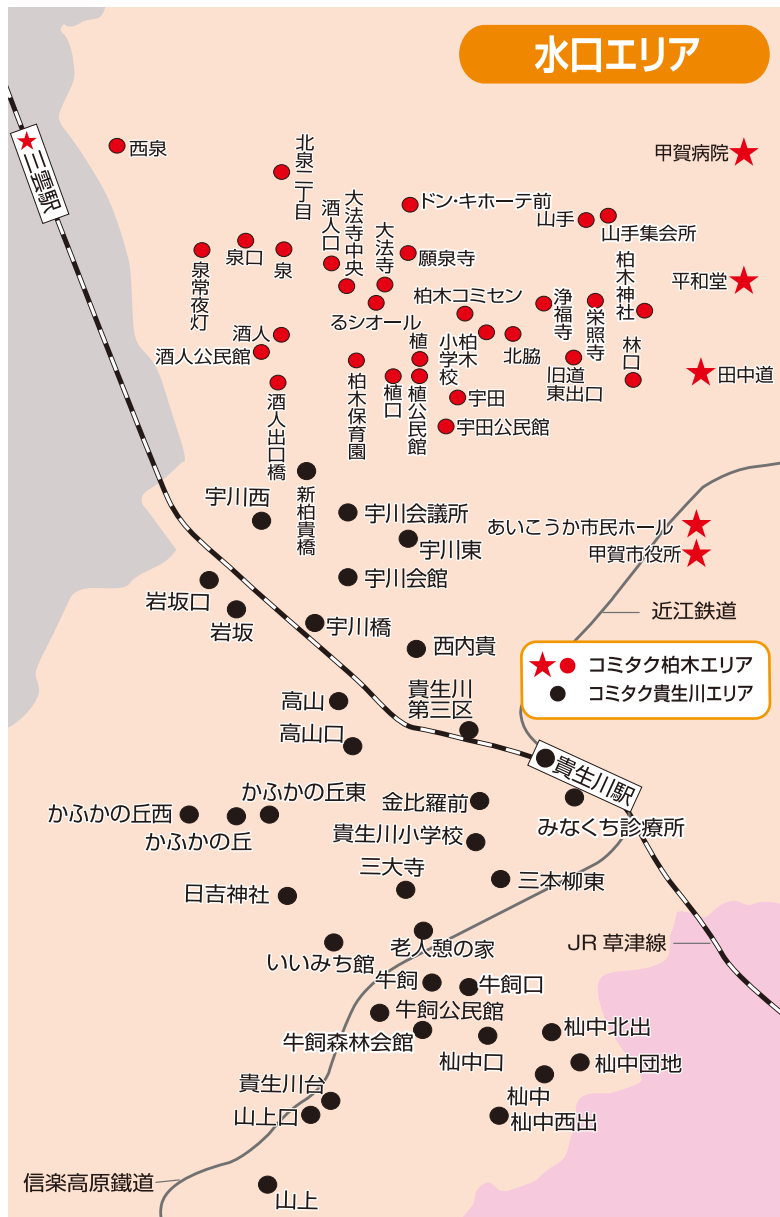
水口エリア

三雲駅
西泉
北泉二丁目
酒人口
大法寺中央
大法寺
ドン・キホーテ前
山手
山手集会所
甲賀病院
泉常夜灯
泉口
泉
願泉寺
柏木神社
平和堂
柏木コミセン
浄福寺
栄照寺
るシオール
酒人
酒人公民館
植
小柏木学校
北脇
林口
田中道
柏木保育園
植口
植公民館
宇田
旧道東出口
酒人出口橋
宇田公民館
新柏貴橋
宇川西
宇川会議所
あいこうか市民ホール
宇川東
甲賀市役所
宇川会館
岩坂口
岩坂
近江鉄道
宇川橋
西内貴
コミタク柏木エリア
コミタク貴生川エリア
高山
貴生川第三区
高山口
貴生川駅
かふかの丘東
かふかの丘西
金比羅前
かふかの丘
みなくち診療所
貴生川小学校
三大寺
三本柳東
日吉神社
老人憩の家
JR 草津線
いいみち館
牛飼
牛飼口
牛飼公民館
杣中北出
牛飼森林会館
杣中口
杣中団地
貴生川台
杣中
山上口
杣中西出
信楽高原鐵道
山上